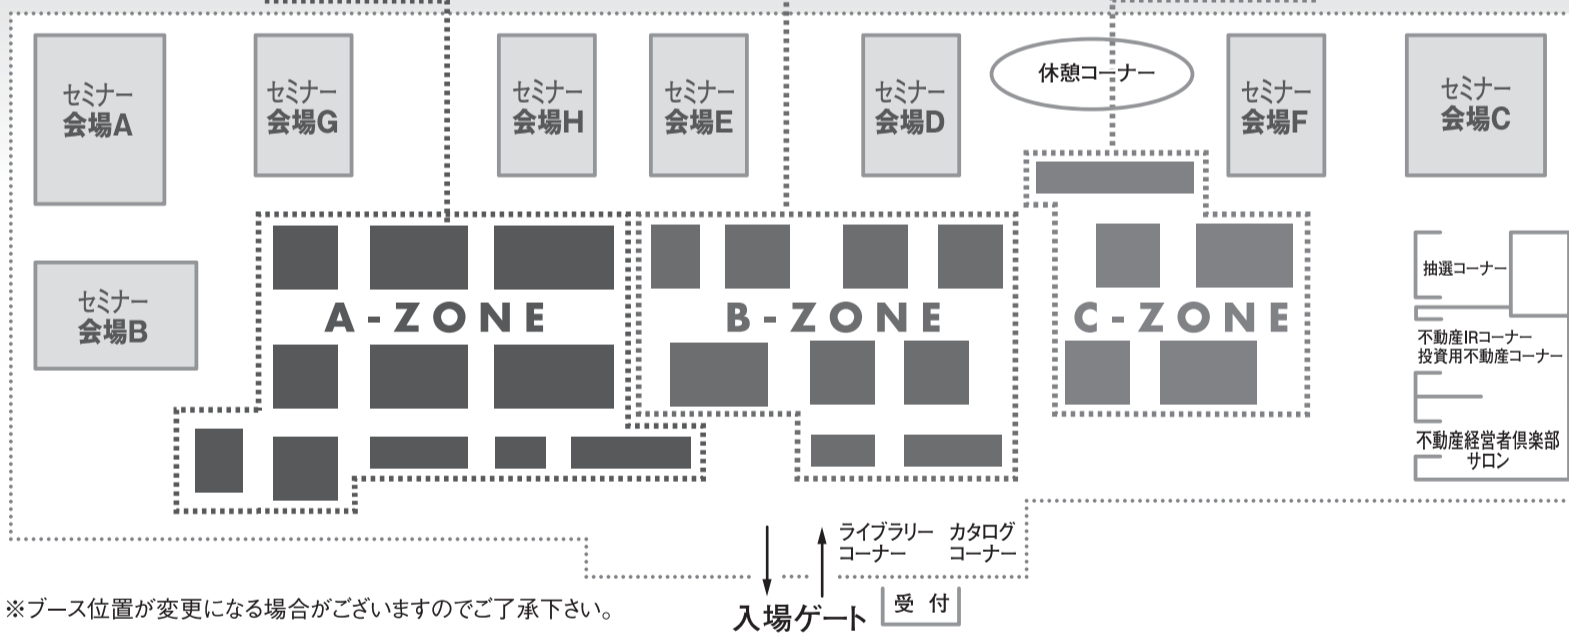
セミナー
会場A

セミナー
会場G

セミナー
会場H

セミナー
会場E

セミナー
会場D

休憩コーナー

セミナー
会場F

セミナー
会場C

セミナー
会場B

A-ZONE

B-ZONE

C-ZONE

抽選コーナー

不動産IRコーナー
投資用不動産コーナー

不動産経営者倶楽部
サロン

ライブラリー
コーナー

カタログ
コーナー

※ブース位置が変更になる場合がございますのでご了承下さい。

入場ゲート

受付